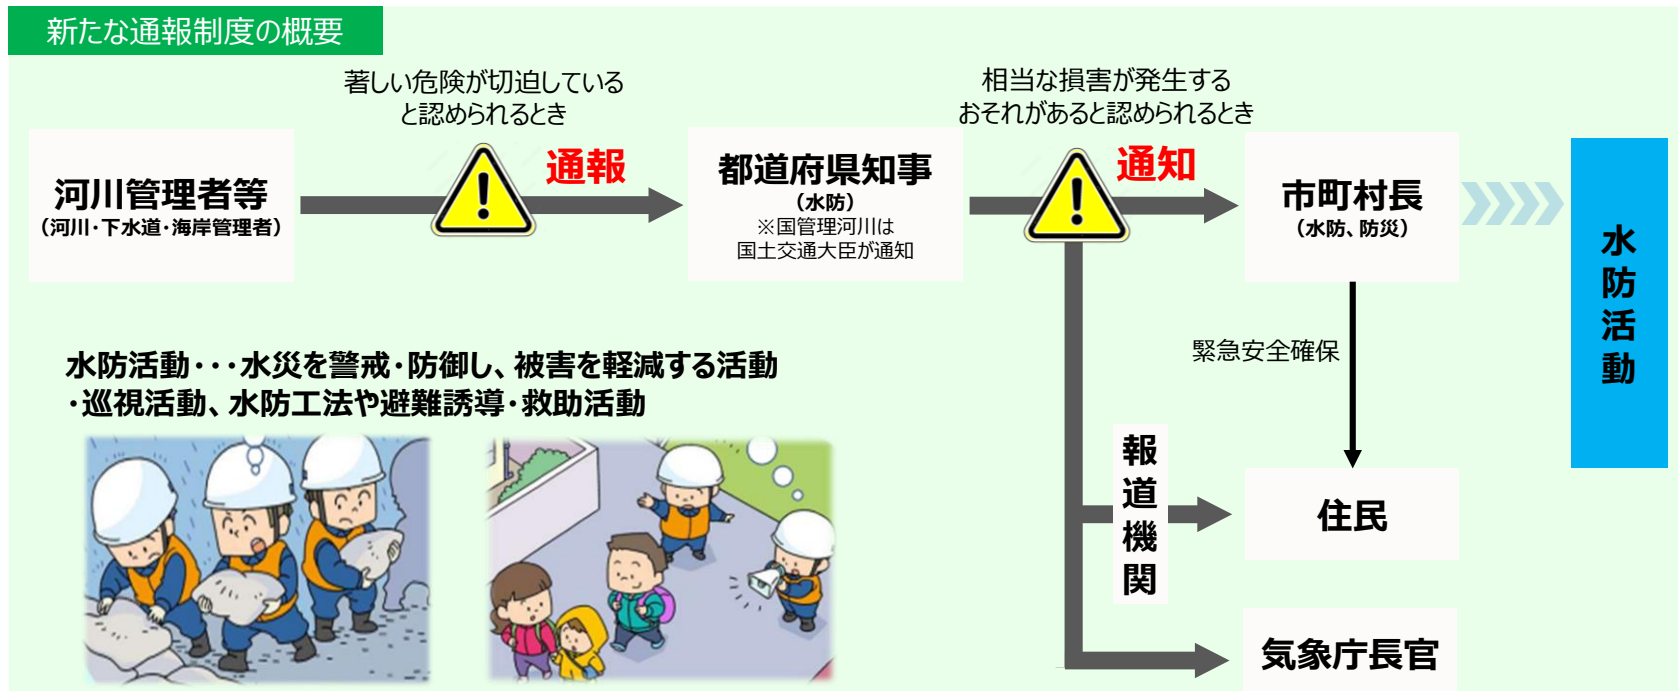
新たな通報制度の概要

著しい危険が切迫していると認められるとき

河川管理者等
（河川・下水道・海岸管理者）

通報

都道府県知事
（水防）
※国管理河川は国土交通大臣が通知

相当な損害が発生するおそれがあると認められるとき

通知

市町村長
（水防、防災）

水防活動

緊急安全確保

水防活動・・・水災を警戒・防御し、被害を軽減する活動
・巡視活動、水防工法や避難誘導・救助活動

報道機関

住民

気象庁長官